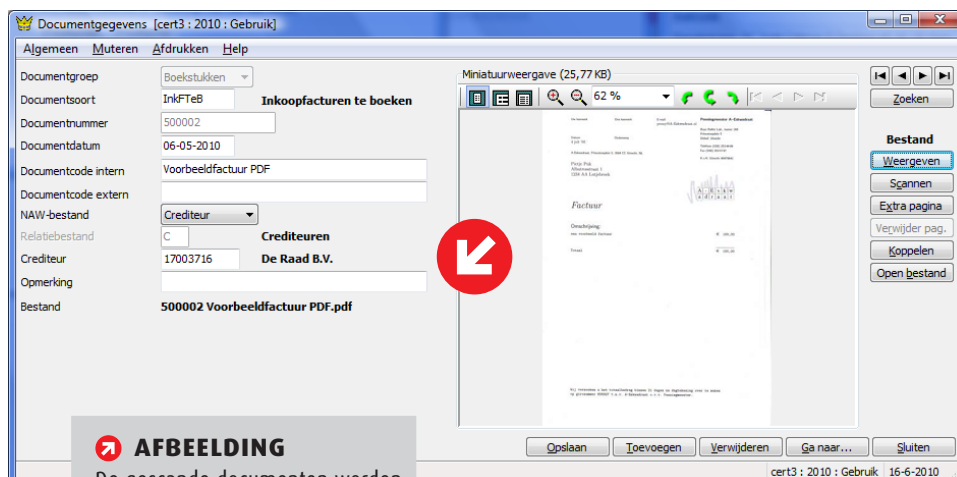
Documentgegevens [cert3 : 2010 : Gebruik]

Algemeen Muteren Afdrukken Help

| | | |
|---|---|---|
| Documentgroep | Boekstukken | |
| Documentsoort | InkFTeB | Inkoopfacturen te boeken |
| Documentnummer | 500002 | |
| Documentdatum | 06-05-2010 | |
| Documentcode intern | Voorbeeldfactuur PDF | |
| Documentcode extern | | |
| NAW-bestand | Crediteur | |
| Relatiebestand | C | Crediteuren |
| Crediteur | 17003716 | De Raad B.V. |
| Opmerking | | |
| Bestand | 500002 Voorbeeldfactuur PDF.pdf | |

Miniatuurweergave (25,77 KB)

62 %

Factuur

Omschrijving:

Totaal

Zoeken

Bestand

Weergeven

Scannen

Extra pagina

Verwijder pag.

Koppelen

Open bestand

Opslaan Toevoegen Verwijderen Ga naar... Sluiten

cert3 : 2010 : Gebruik 16-6-2010

AFBEELDING

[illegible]